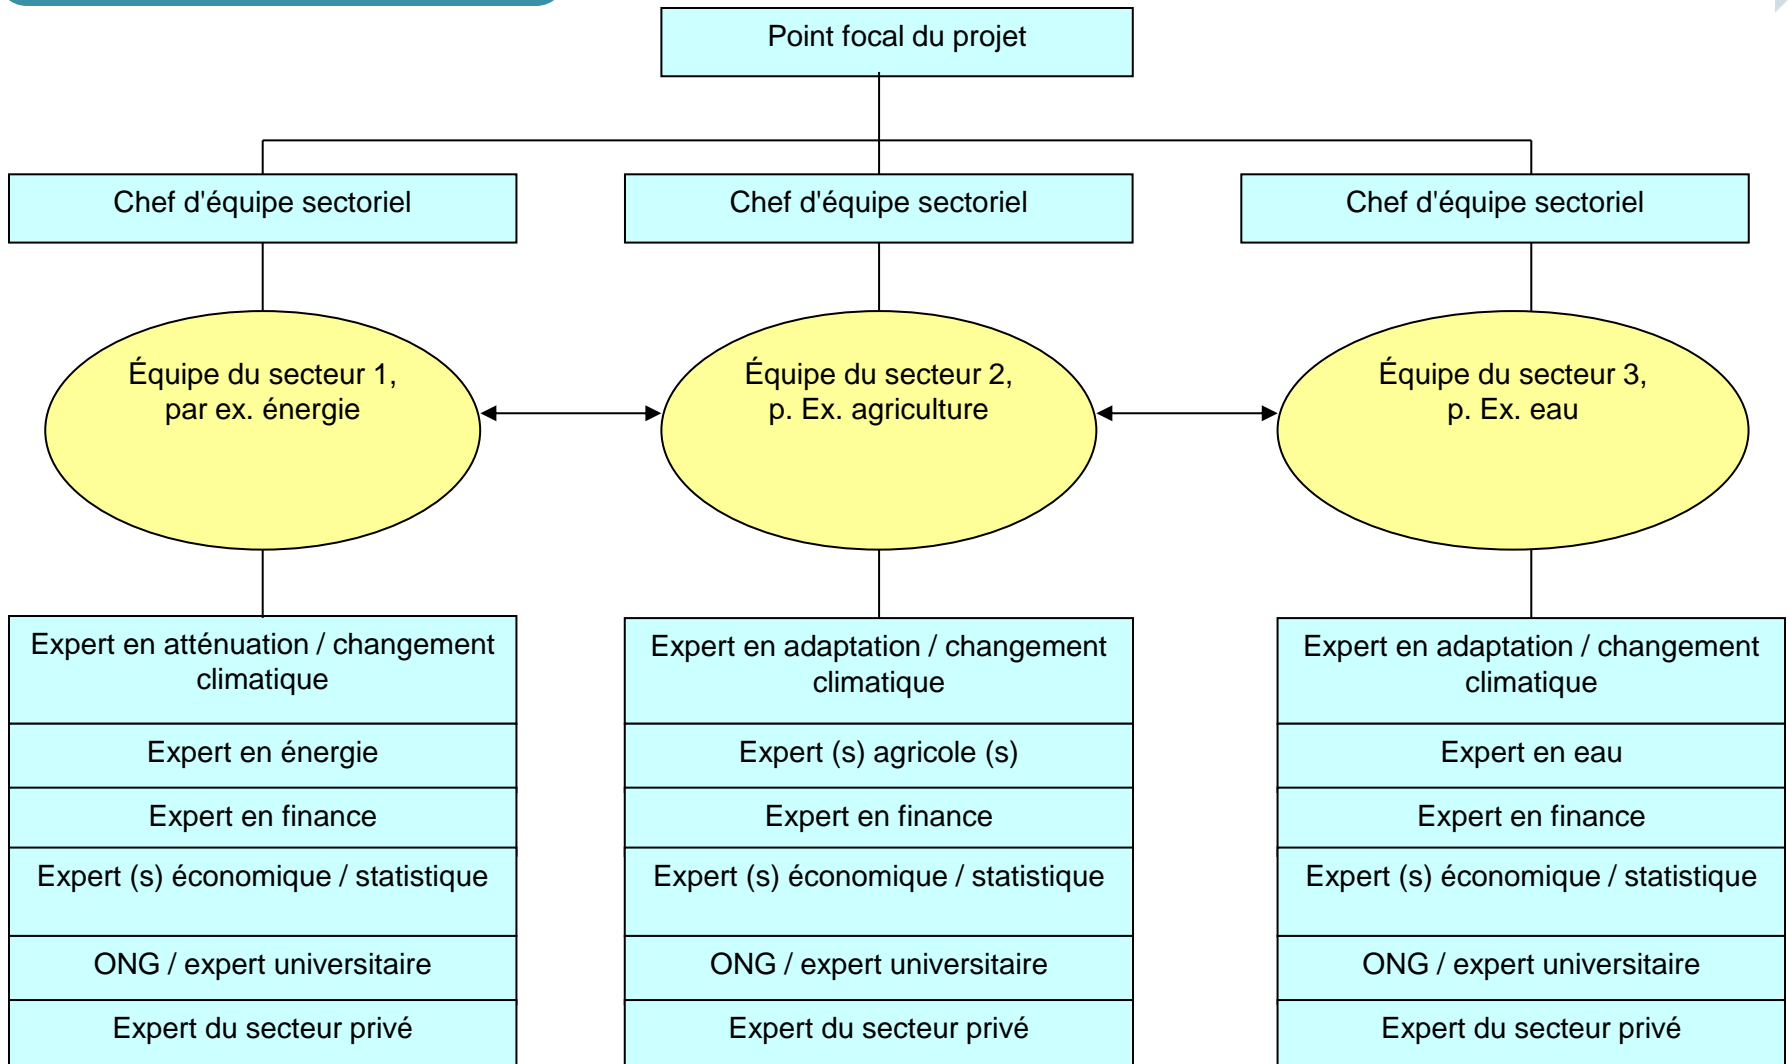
Point focal du projet

Chef d'équipe sectoriel

Chef d'équipe sectoriel

Chef d'équipe sectoriel

Équipe du secteur 1, par ex. énergie

Équipe du secteur 2, p. Ex. agriculture

Équipe du secteur 3, p. Ex. eau

| Expert en atténuation / changement climatique |
|---|
| Expert en énergie |
| Expert en finance |
| Expert (s) économique / statistique |
| ONG / expert universitaire |
| Expert du secteur privé |

| Expert en adaptation / changement climatique |
|---|
| Expert (s) agricole (s) |
| Expert en finance |
| Expert (s) économique / statistique |
| ONG / expert universitaire |
| Expert du secteur privé |

| Expert en adaptation / changement climatique |
|---|
| Expert en eau |
| Expert en finance |
| Expert (s) économique / statistique |
| ONG / expert universitaire |
| Expert du secteur privé |